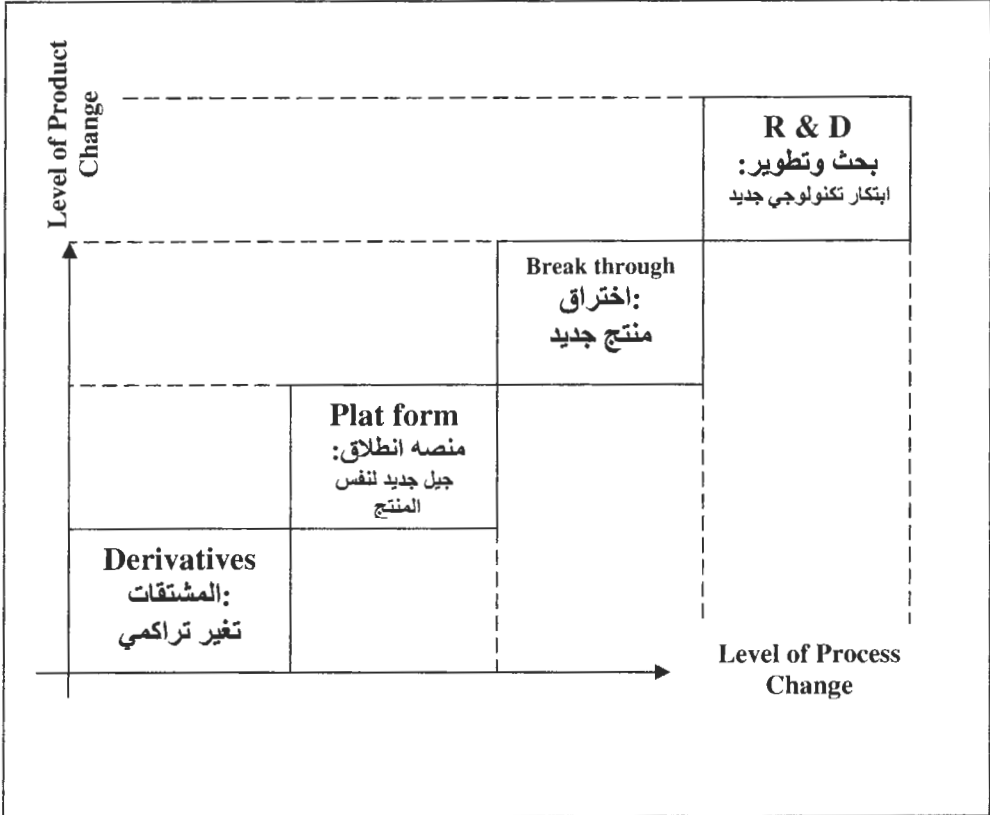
Level of Product Change

R & D
بحث وتطوير:
ابتكار تكنولوجي جديد

Break through
اختراق:
منتج جديد

Plat form
منصه انطلاق:
جيل جديد لنفس المنتج

Derivatives
المشتقات:
تغير تراكمي

Level of Process Change